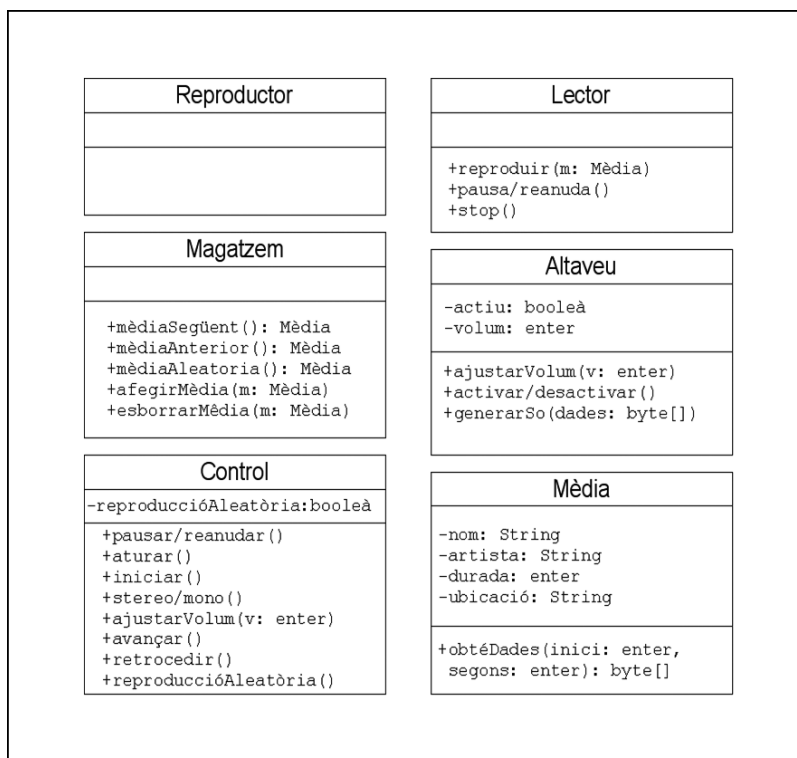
Reproductor

Magatzem

+mèdiaSegüent(): Mèdia
+mèdiaAnterior(): Mèdia
+mèdiaAleatoria(): Mèdia
+afegirMèdia(m: Mèdia)
+esborrarMèdia(m: Mèdia)

Control

-reproduccióAleatòria:booleà

+pausar/reanudar()
+aturar()
+iniciar()
+stereo/mono()
+ajustarVolum(v: enter)
+avançar()
+retrocedir()
+reproduccióAleatòria()

Lector

+reproduir(m: Mèdia)
+pausa/reanuda()
+stop()

Altaveu

-actiu: booleà
-volum: enter

+ajustarVolum(v: enter)
+activar/desactivar()
+generarSo(dades: byte[])

Mèdia

-nom: String
-artista: String
-durada: enter
-ubicació: String

+obtéDades(inici: enter, segons: enter): byte[]